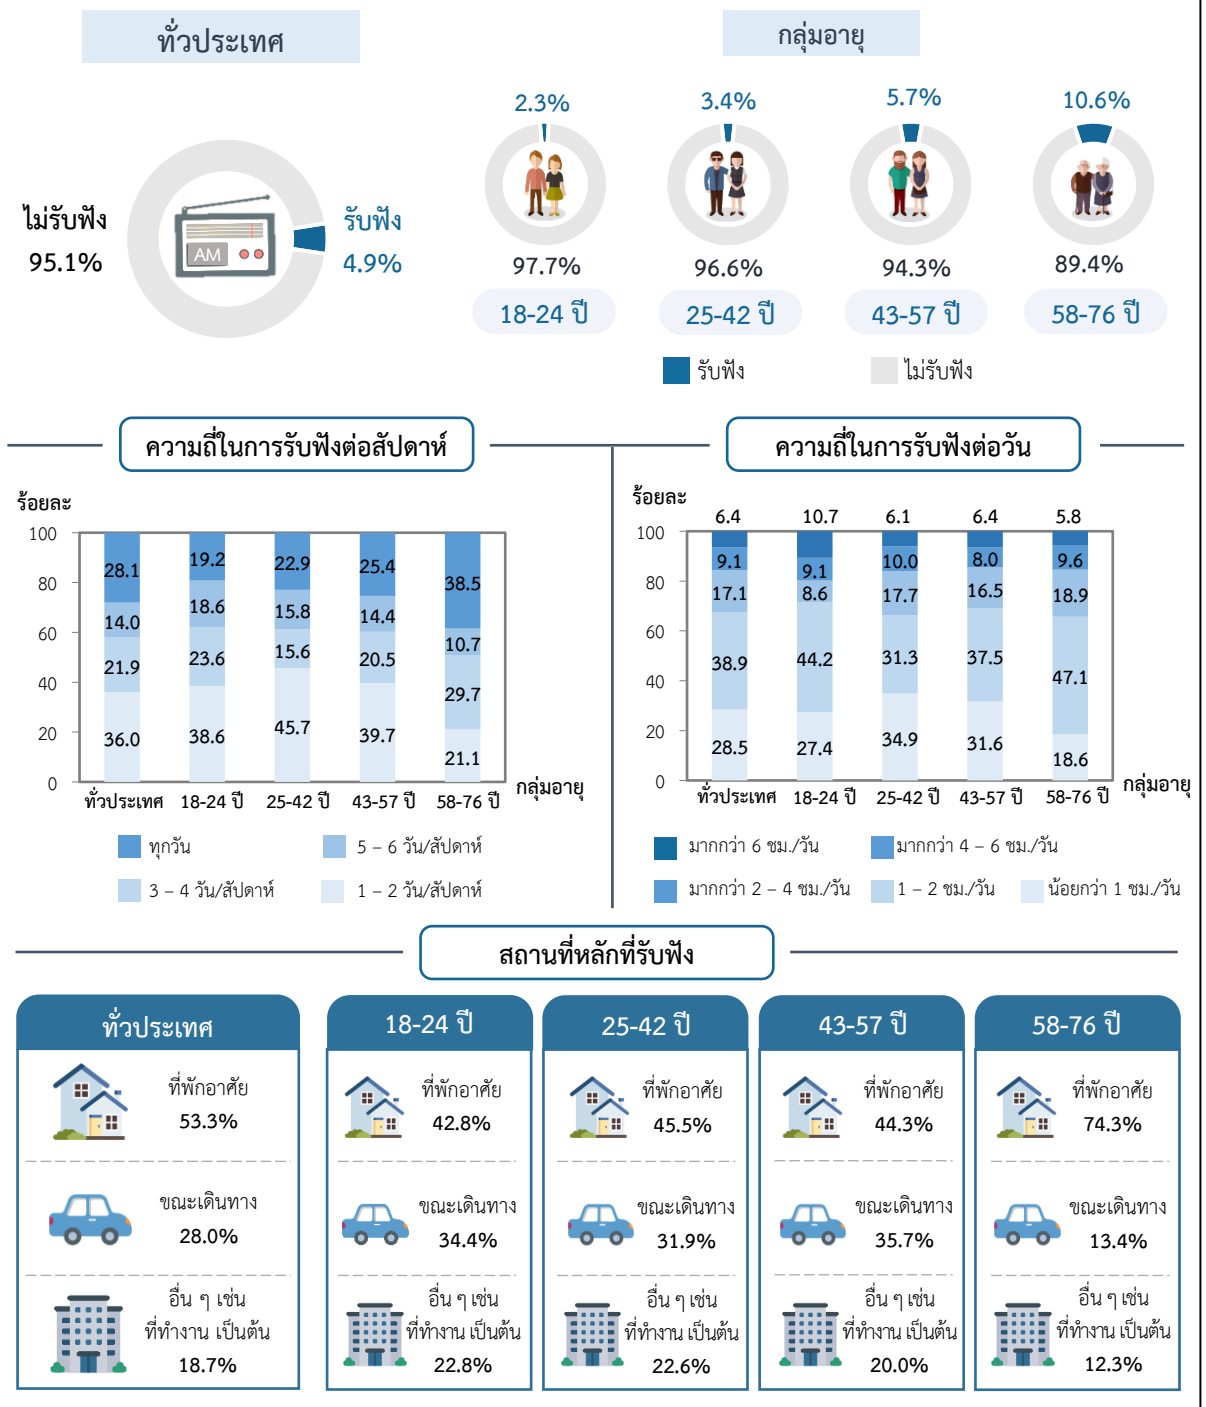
ทั่วประเทศ

ไม่รับฟัง 95.1%

AM

รับฟัง 4.9%

กลุ่มอายุ

2.3%
97.7%
18-24 ปี

3.4%
96.6%
25-42 ปี

5.7%
94.3%
43-57 ปี

10.6%
89.4%
58-76 ปี

รับฟัง ไม่รับฟัง

ความถี่ในการรับฟังต่อสัปดาห์

ร้อยละ

| | ทั่วประเทศ | 18-24 ปี | 25-42 ปี | 43-57 ปี | 58-76 ปี |
|---|---|---|---|---|---|
| ทุกวัน | 28.1 | 19.2 | 22.9 | 25.4 | 38.5 |
| 5 – 6 วัน/สัปดาห์ | 14.0 | 18.6 | 15.8 | 14.4 | 10.7 |
| 3 – 4 วัน/สัปดาห์ | 21.9 | 23.6 | 15.6 | 20.5 | 29.7 |
| 1 – 2 วัน/สัปดาห์ | 36.0 | 38.6 | 45.7 | 39.7 | 21.1 |

100 80 60 40 20 0
กลุ่มอายุ

ทุกวัน 5 – 6 วัน/สัปดาห์ 3 – 4 วัน/สัปดาห์ 1 – 2 วัน/สัปดาห์

ความถี่ในการรับฟังต่อวัน

ร้อยละ

| | ทั่วประเทศ | 18-24 ปี | 25-42 ปี | 43-57 ปี | 58-76 ปี |
|---|---|---|---|---|---|
| มากกว่า 6 ชม./วัน | 6.4 | 10.7 | 6.1 | 6.4 | 5.8 |
| มากกว่า 4 – 6 ชม./วัน | 9.1 | 9.1 | 10.0 | 8.0 | 9.6 |
| มากกว่า 2 – 4 ชม./วัน | 17.1 | 8.6 | 17.7 | 16.5 | 18.9 |
| 1 – 2 ชม./วัน | 38.9 | 44.2 | 31.3 | 37.5 | 47.1 |
| น้อยกว่า 1 ชม./วัน | 28.5 | 27.4 | 34.9 | 31.6 | 18.6 |

100 80 60 40 20 0
กลุ่มอายุ

มากกว่า 6 ชม./วัน มากกว่า 4 – 6 ชม./วัน มากกว่า 2 – 4 ชม./วัน 1 – 2 ชม./วัน น้อยกว่า 1 ชม./วัน

สถานที่หลักที่รับฟัง

ทั่วประเทศ
ที่พักอาศัย 53.3%
ขณะเดินทาง 28.0%
อื่น ๆ เช่น ที่ทำงาน เป็นต้น 18.7%

18-24 ปี
ที่พักอาศัย 42.8%
ขณะเดินทาง 34.4%
อื่น ๆ เช่น ที่ทำงาน เป็นต้น 22.8%

25-42 ปี
ที่พักอาศัย 45.5%
ขณะเดินทาง 31.9%
อื่น ๆ เช่น ที่ทำงาน เป็นต้น 22.6%

43-57 ปี
ที่พักอาศัย 44.3%
ขณะเดินทาง 35.7%
อื่น ๆ เช่น ที่ทำงาน เป็นต้น 20.0%

58-76 ปี
ที่พักอาศัย 74.3%
ขณะเดินทาง 13.4%
อื่น ๆ เช่น ที่ทำงาน เป็นต้น 12.3%